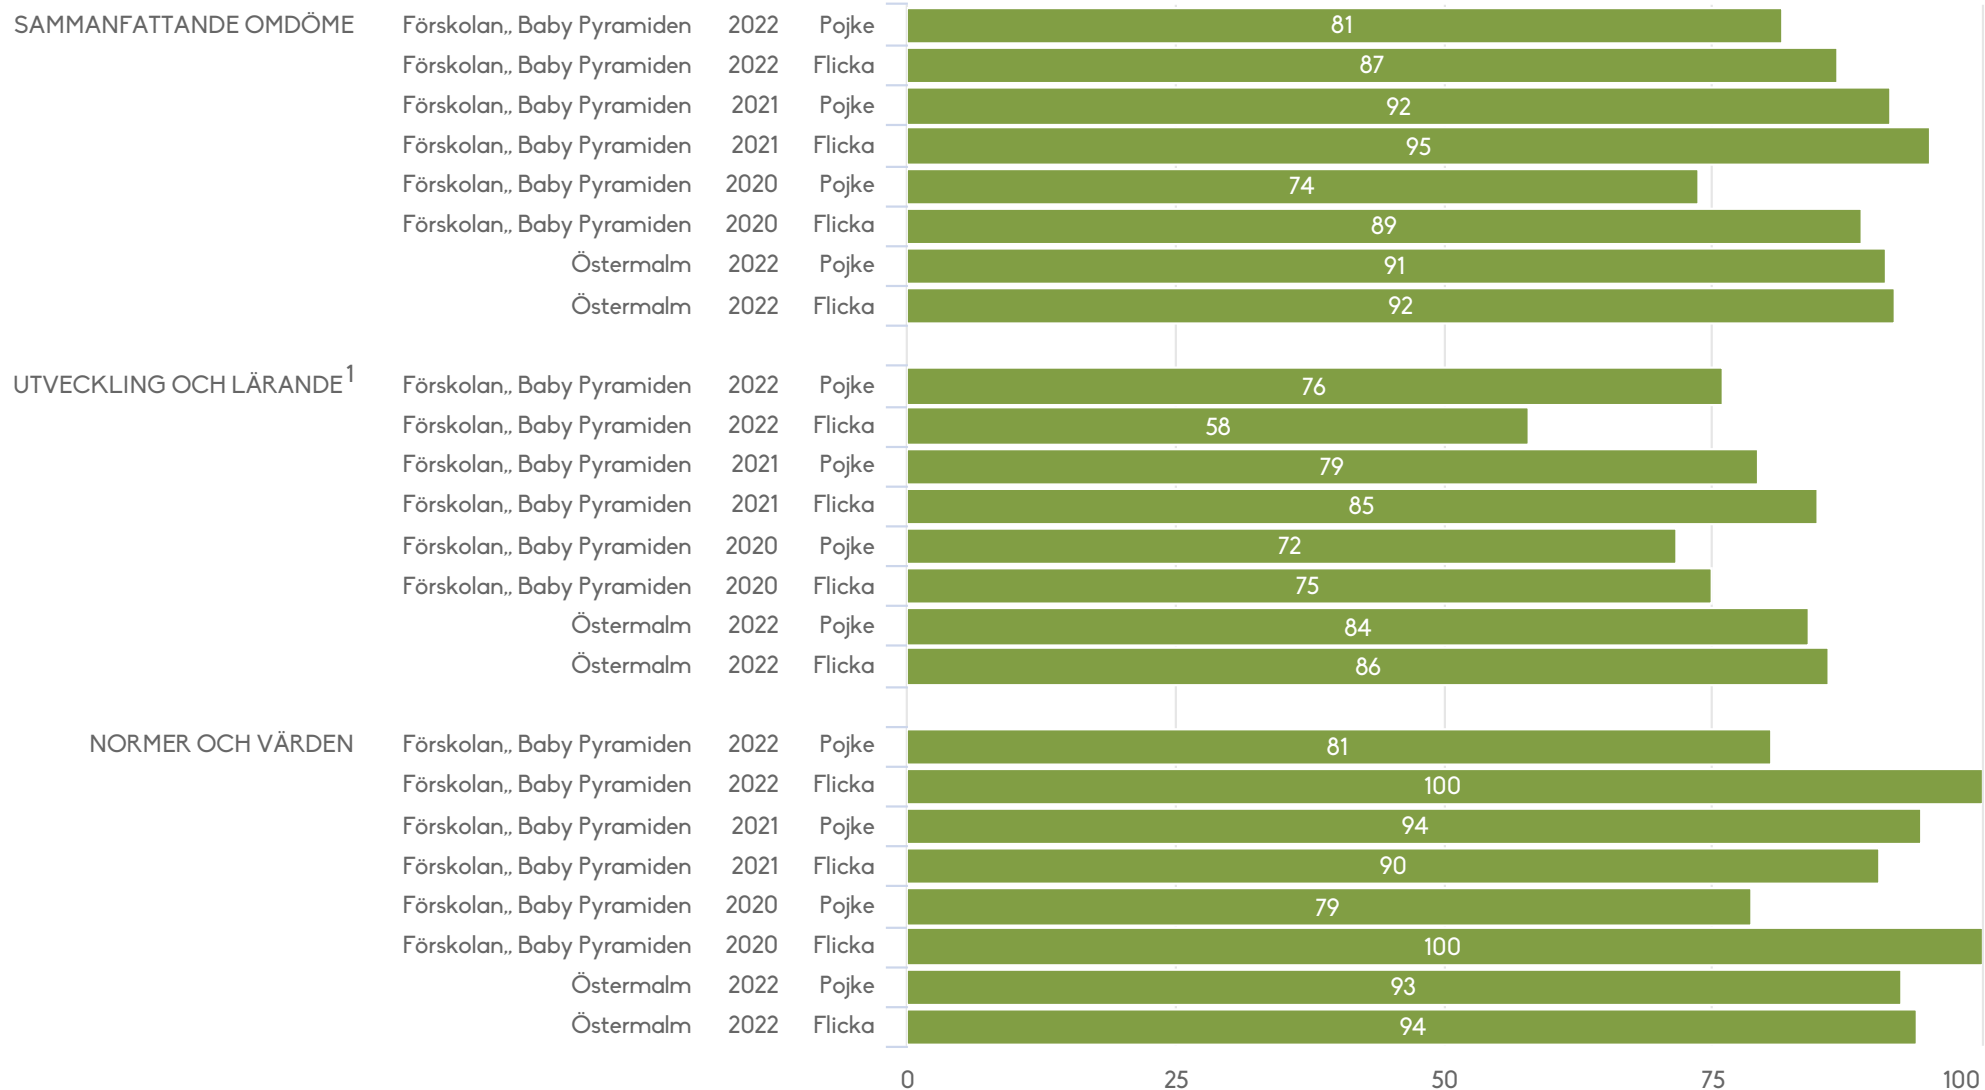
SAMMANFATTANDE OMDÖME Förskolan,, Baby Pyramiden 2022 Pojke 81
Förskolan,, Baby Pyramiden 2022 Flicka 87
Förskolan,, Baby Pyramiden 2021 Pojke 92
Förskolan,, Baby Pyramiden 2021 Flicka 95
Förskolan,, Baby Pyramiden 2020 Pojke 74
Förskolan,, Baby Pyramiden 2020 Flicka 89
Östermalm 2022 Pojke 91
Östermalm 2022 Flicka 92

UTVECKLING OCH LÄRANDE$^1$ Förskolan,, Baby Pyramiden 2022 Pojke 76
Förskolan,, Baby Pyramiden 2022 Flicka 58
Förskolan,, Baby Pyramiden 2021 Pojke 79
Förskolan,, Baby Pyramiden 2021 Flicka 85
Förskolan,, Baby Pyramiden 2020 Pojke 72
Förskolan,, Baby Pyramiden 2020 Flicka 75
Östermalm 2022 Pojke 84
Östermalm 2022 Flicka 86

NORMER OCH VÄRDEN Förskolan,, Baby Pyramiden 2022 Pojke 81
Förskolan,, Baby Pyramiden 2022 Flicka 100
Förskolan,, Baby Pyramiden 2021 Pojke 94
Förskolan,, Baby Pyramiden 2021 Flicka 90
Förskolan,, Baby Pyramiden 2020 Pojke 79
Förskolan,, Baby Pyramiden 2020 Flicka 100
Östermalm 2022 Pojke 93
Östermalm 2022 Flicka 94

0 25 50 75 100